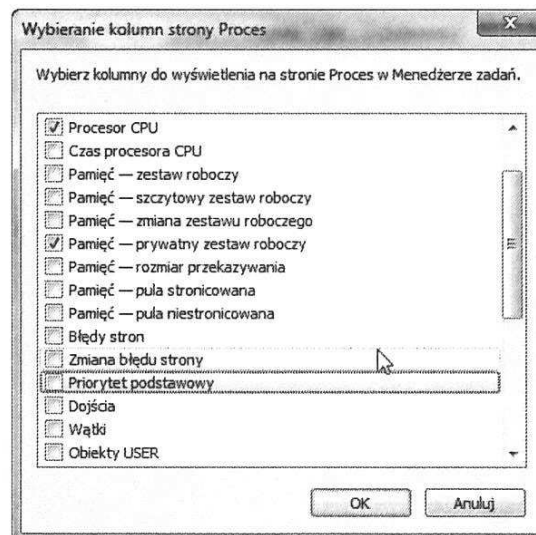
Wybieranie kolumn strony Proces

Wybierz kolumny do wyświetlenia na stronie Proces w Menedżerze zadań.

Procesor CPU
Czas procesora CPU
Pamięć — zestaw roboczy
Pamięć — szczytowy zestaw roboczy
Pamięć — zmiana zestawu roboczego
Pamięć — prywatny zestaw roboczy
Pamięć — rozmiar przekazywania
Pamięć — pula stronicowana
Pamięć — pula niestronicowana
Błędy stron
Zmiana błędu strony
Priorytet podstawowy
Dojścia
Wątki
Obiekty USER

OK
Anuluj